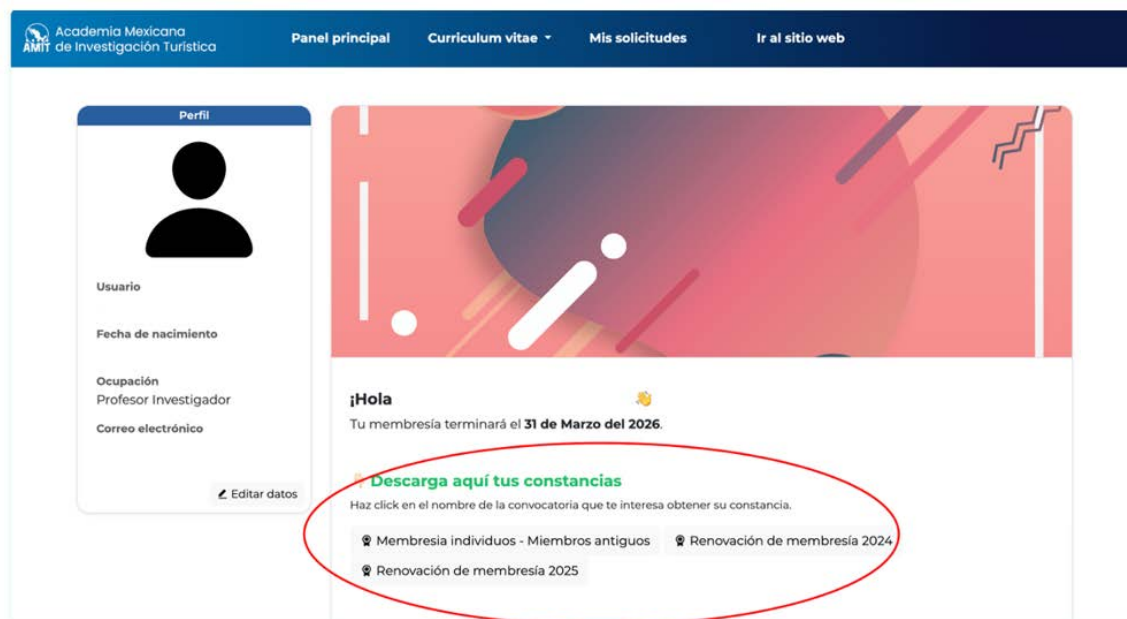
AMIT Academia Mexicana de Investigación Turística

Panel principal

Curriculum vitae

Mis solicitudes

Ir al sitio web

Perfil

Usuario

Fecha de nacimiento

Ocupación
Profesor Investigador

Correo electrónico

Editar datos

¡Hola

Tu membresía terminará el **31 de Marzo del 2026**.

Descarga aquí tus constancias

Haz click en el nombre de la convocatoria que te interesa obtener su constancia.

Membresia individuos - Miembros antiguos

Renovación de membresía 2024

Renovación de membresía 2025